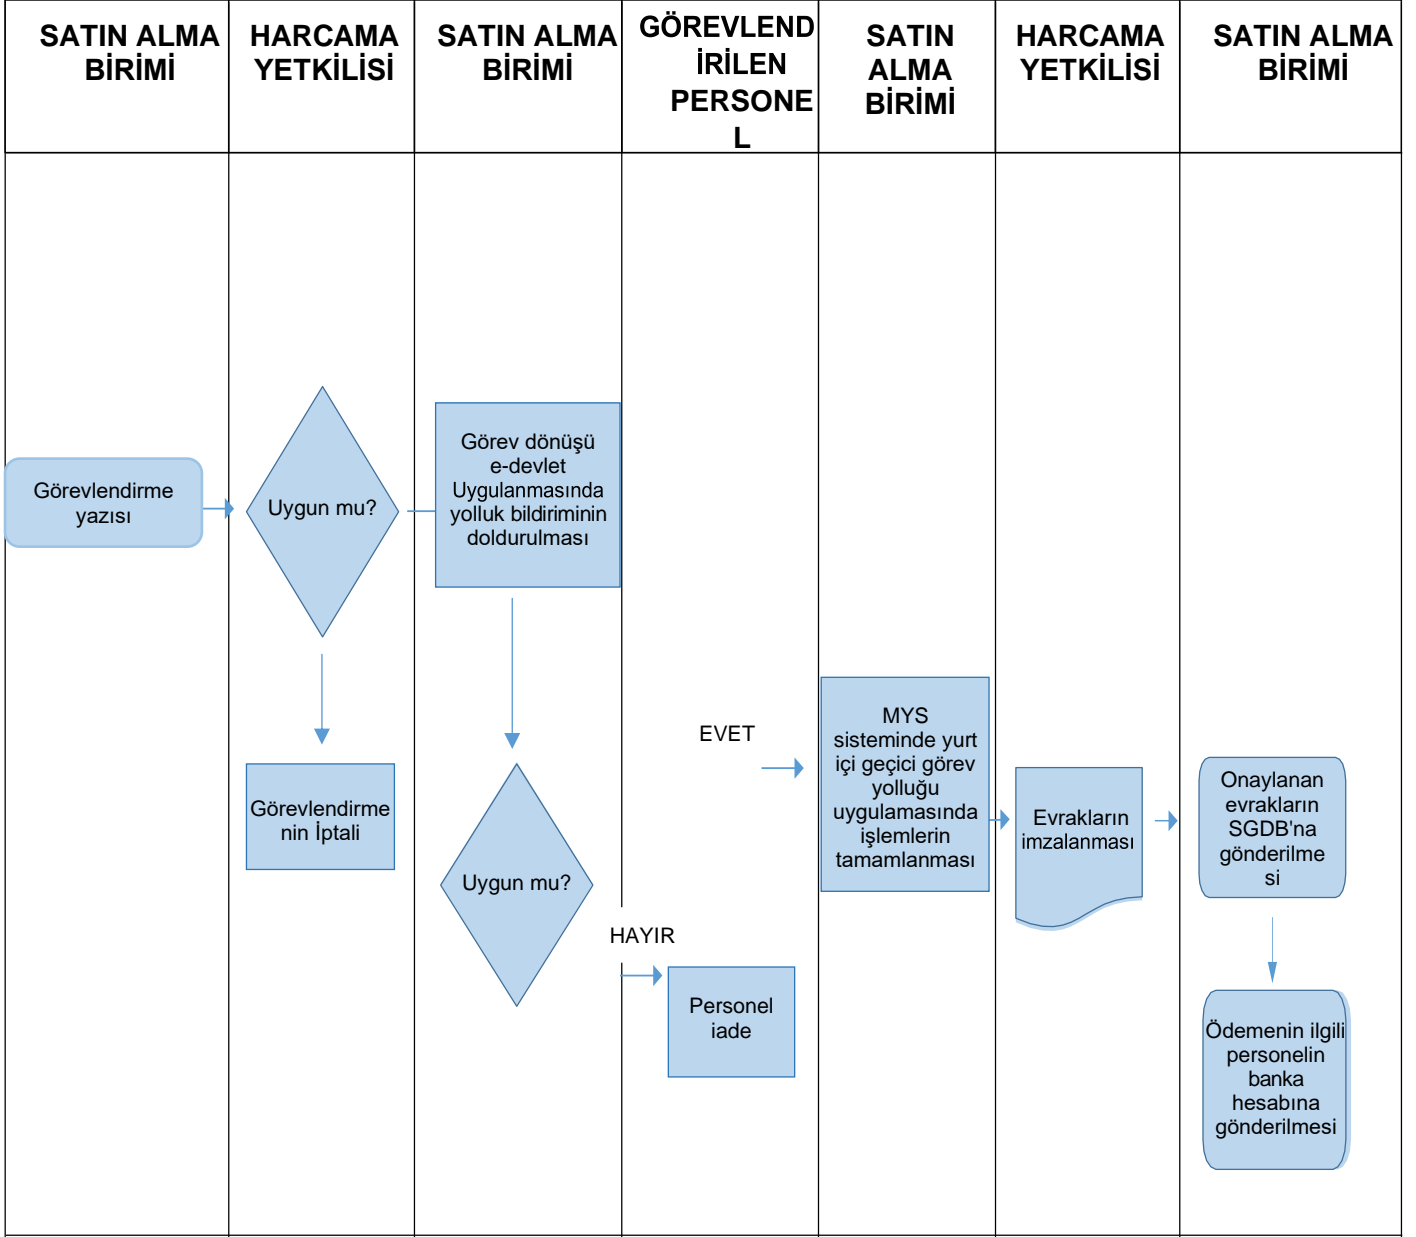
| SATIN ALMA BİRİMİ | HARCAMA YETKİLİSİ | SATIN ALMA BİRİMİ | GÖREVLENDİRİLEN PERSONEL | SATIN ALMA BİRİMİ | HARCAMA YETKİLİSİ | SATIN ALMA BİRİMİ |
|---|---|---|---|---|---|---|

Görevlendirme yazısı

Uygun mu?

Görevlendirmenin İptali

Görev dönüşü e-devlet Uygulanmasında yolluk bildiriminin doldurulması

Uygun mu?

EVET

HAYIR

Personel iade

MYS sisteminde yurt içi geçici görev yolluğu uygulamasında işlemlerin tamamlanması

Evrakların imzalanması

Onaylanan evrakların SGDB'na gönderilmesi

Ödemenin ilgili personelin banka hesabına gönderilmesi